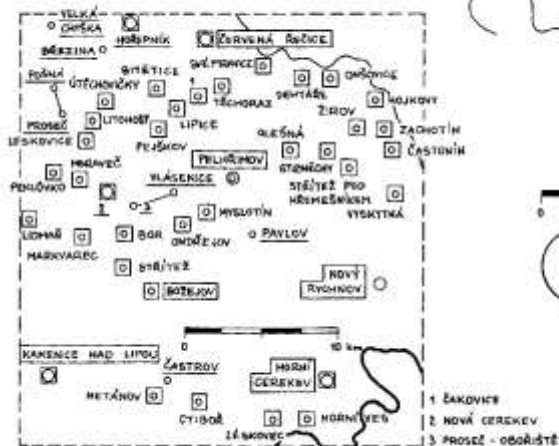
VELKÁ
CHYŠKA
HOŘEPNÍK
ČERVENÁ ŘEČICE
BŘEZINA
POŘÍNÁ
SITĚTICE
SVÍ. FRANCE
ÚTĚCHOVIČKY
TĚCHORAZ
DENTÁŘE
ONŠOVICE
ŽIROV
HOJKOV
PROSEČ
LITOHOŘ
LIPICE
LESKOVICE
OLEŠNÁ
ZACHOTÍN
ČASTONÍN
MNRAVEČ
PEJŠKOV
PELHŘIMOV
STRMEČNY
PENÍKOVKO
VLÁSENICE
STRÍTEŽ POD KŘEMEŠNÍKEM
2
3
MYSLOTÍN
VYSKYTNÁ
LEDNAŘ
BOR
ONDŘEJOV
PAVLOV
MARKVAREC
STŘÍTEŽ
BOŽEJOV
NOVÝ RYCHNOV
0
10 km
KAMENICE NAD LIPOU
ČÁSTROV
HORNÍ CEREKEV
METÁNOV
CTIBOŘ
HORNÍ VES
ŽÁKOVEC
1 ŽAKOVICE
2 NOVÁ CEREKEV
3 PROSEČ - OBOŘIŠTĚ